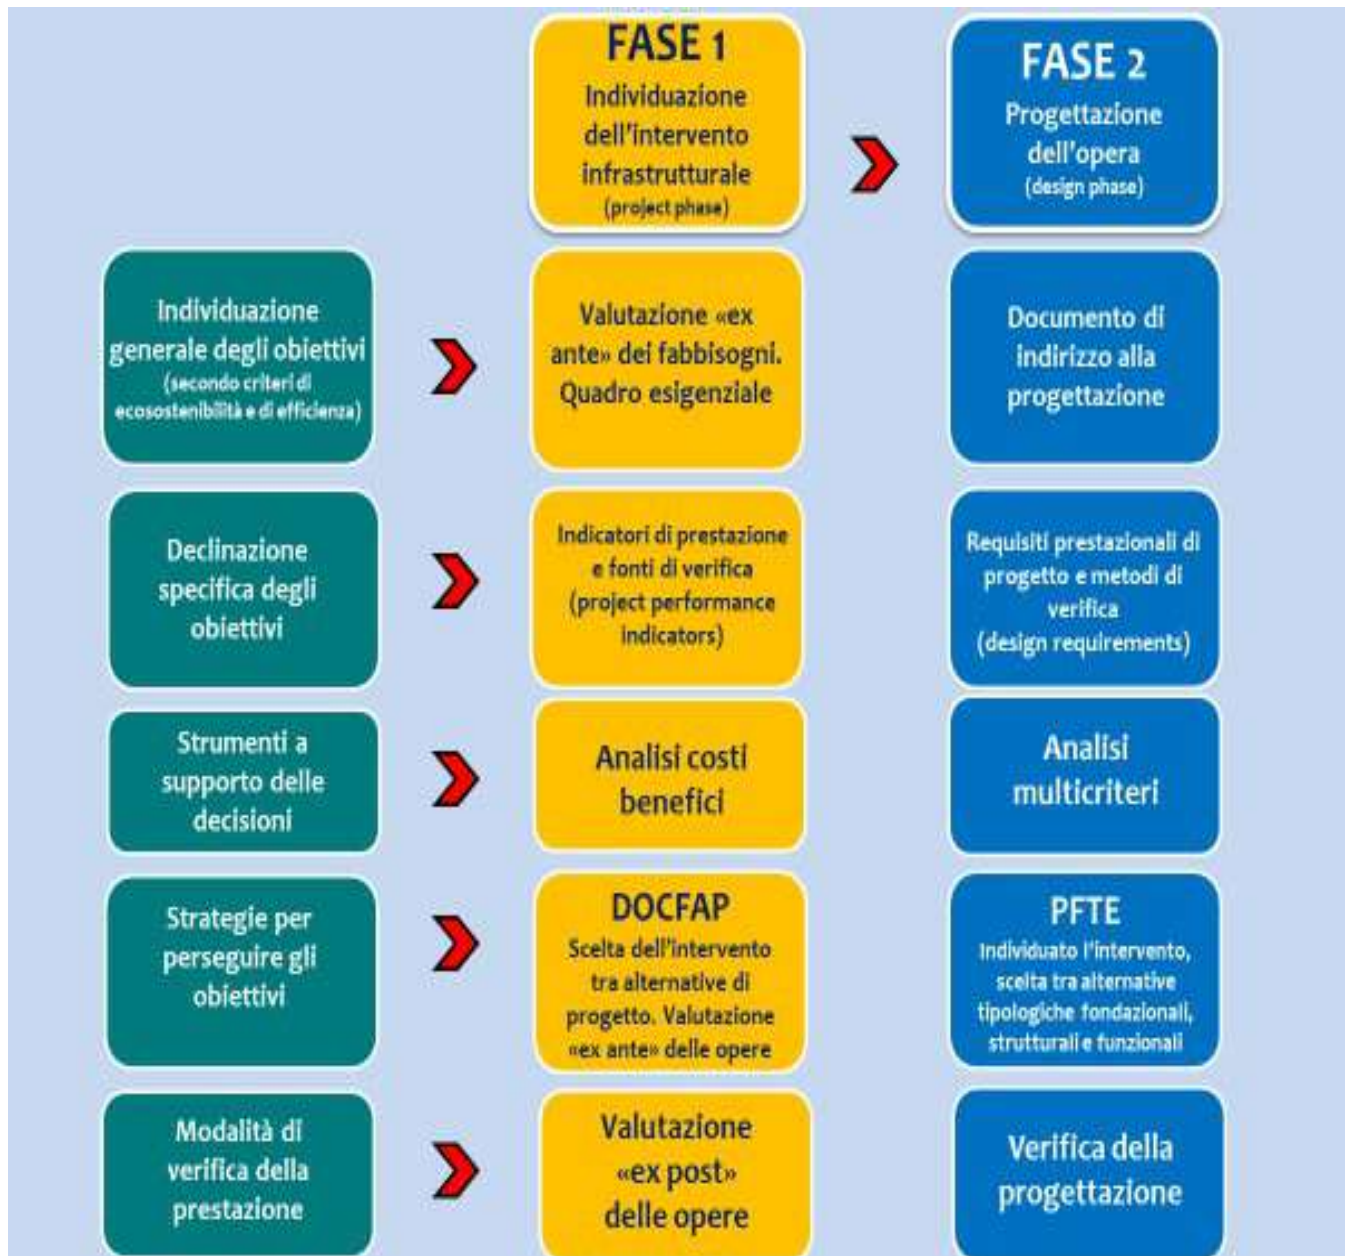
FASE 1
Individuazione dell'intervento infrastrutturale
(project phase)

FASE 2
Progettazione dell'opera
(design phase)

Individuazione generale degli obiettivi
(secondo criteri di ecosostenibilità e di efficienza)

Valutazione «ex ante» dei fabbisogni. Quadro esigenziale

Documento di indirizzo alla progettazione

Declinazione specifica degli obiettivi

Indicatori di prestazione e fonti di verifica
(project performance indicators)

Requisiti prestazionali di progetto e metodi di verifica
(design requirements)

Strumenti a supporto delle decisioni

Analisi costi benefici

Analisi multicriteri

Strategie per perseguire gli obiettivi

DOCFAP
Scelta dell'intervento tra alternative di progetto. Valutazione «ex ante» delle opere

PFTE
Individuato l'intervento, scelta tra alternative tipologiche fondazionali, strutturali e funzionali

Modalità di verifica della prestazione

Valutazione «ex post» delle opere

Verifica della progettazione